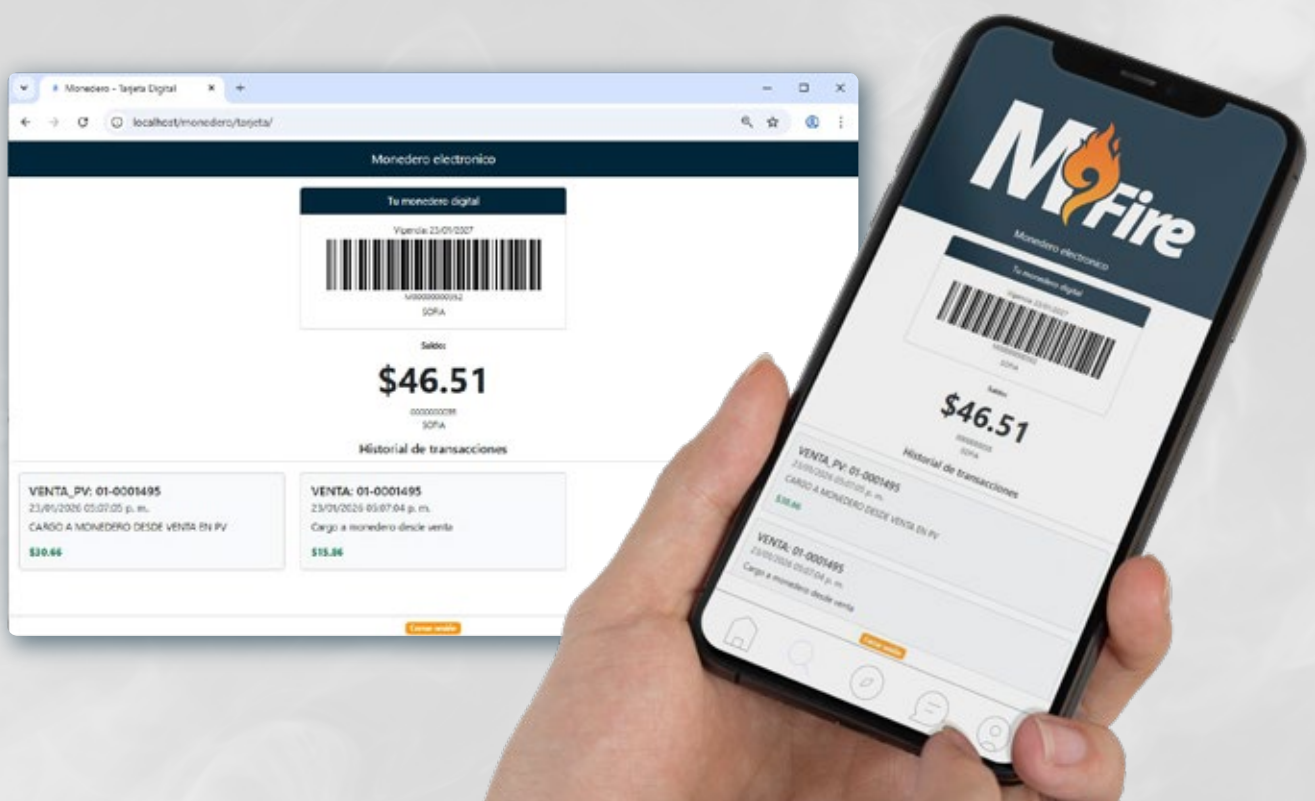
Monedero - Tarjeta Digital

localhost/monedero/tarjeta/

Monedero electronico

Tu monedero digital

Vigencia: 23/01/2027

M000000000352

SOFIA

Saldo:

$46.51

0000000035

SOFIA

Historial de transacciones

VENTA_PV: 01-0001495

23/01/2026 05:07:05 p. m.

CARGO A MONEDERO DESDE VENTA EN PV

$30.66

VENTA: 01-0001495

23/01/2026 05:07:04 p. m.

Cargo a monedero desde venta

$15.86

Cerrar sesión

MFire

Monedero electronico

Tu monedero digital

Vigencia 23/01/2027

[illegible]

SOFIA

Saldo:

$46.51

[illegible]

SOFIA

Historial de transacciones

VENTA_PV: 01-0001495

23/01/2026 05:07:05 p. m.

CARGO A MONEDERO DESDE VENTA EN PV

$30.66

VENTA: 01-0001495

23/01/2026 05:07:04 p. m.

Cargo a monedero desde venta

Cerrar sesión